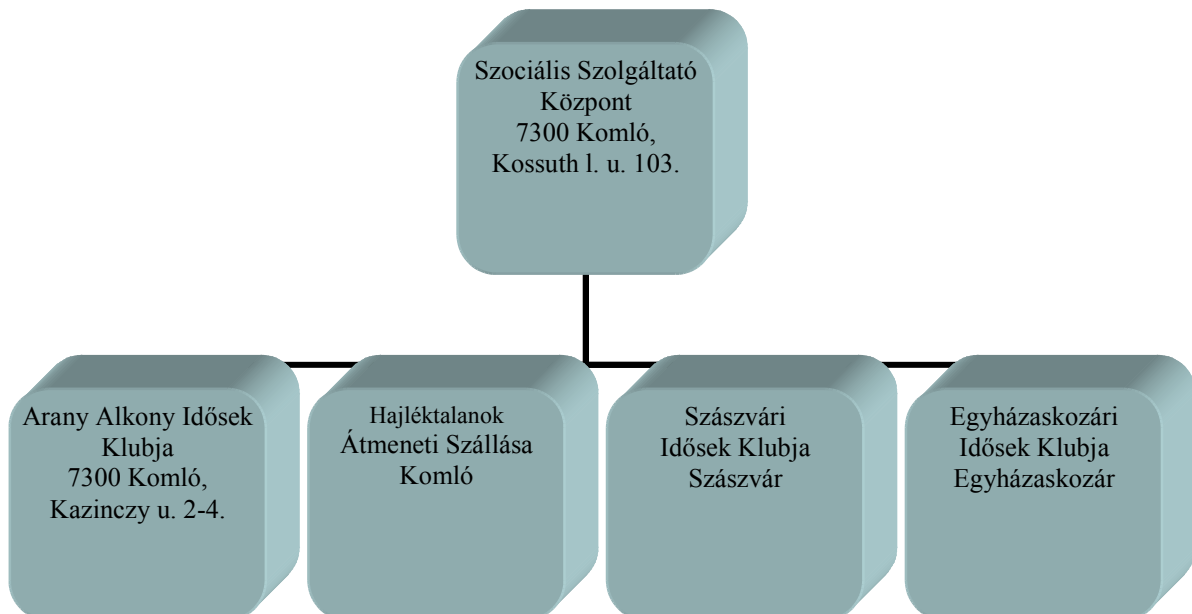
Szociális Szolgáltató Központ
7300 Komló,
Kossuth l. u. 103.

Arany Alkony Idősek Klubja
7300 Komló,
Kazinczy u. 2-4.

Hajléktalanok Átmeneti Szállása
Komló

Szászvári Idősek Klubja
Szászvár

Egyházaskozári Idősek Klubja
Egyházaskozár